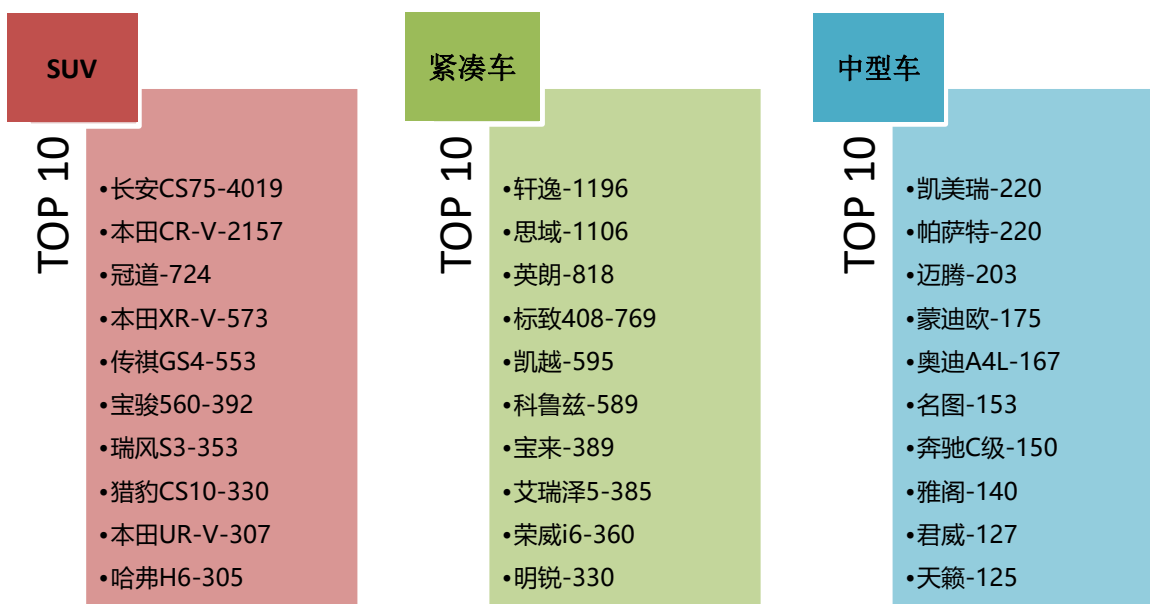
SUV

TOP 10

•长安CS75-4019
•本田CR-V-2157
•冠道-724
•本田XR-V-573
•传祺GS4-553
•宝骏560-392
•瑞风S3-353
•猎豹CS10-330
•本田UR-V-307
•哈弗H6-305

紧凑车

TOP 10

•轩逸-1196
•思域-1106
•英朗-818
•标致408-769
•凯越-595
•科鲁兹-589
•宝来-389
•艾瑞泽5-385
•荣威i6-360
•明锐-330

中型车

TOP 10

•凯美瑞-220
•帕萨特-220
•迈腾-203
•蒙迪欧-175
•奥迪A4L-167
•名图-153
•奔驰C级-150
•雅阁-140
•君威-127
•天籁-125